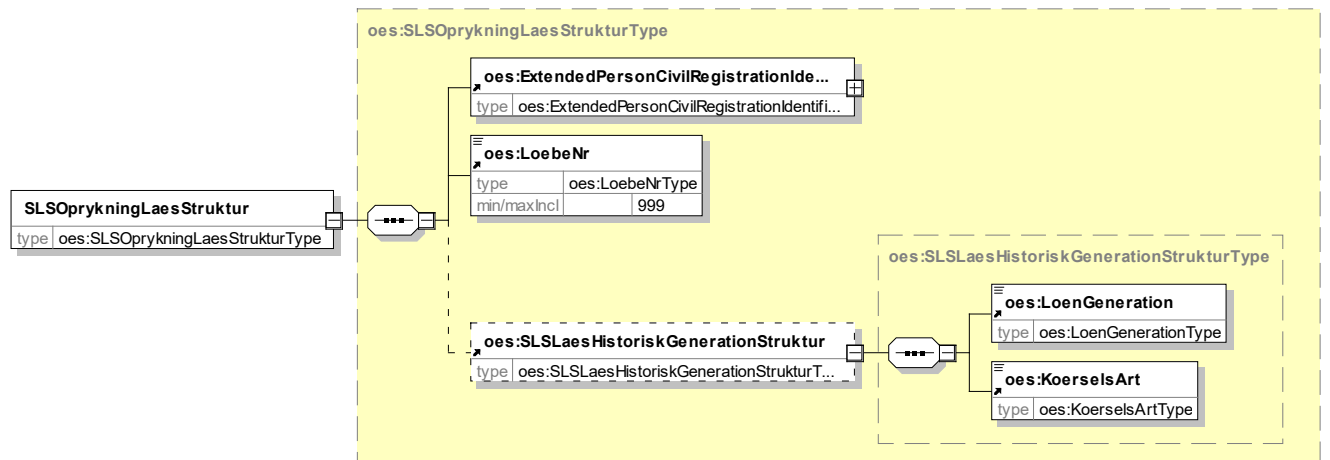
oes:SLSOprykningLaesStrukturType

oes:ExtendedPersonCivilRegistrationIde...
type oes:ExtendedPersonCivilRegistrationIdentifi...

oes:LoebeNr
type oes:LoebeNrType
min/maxIncl 999

SLSOprykningLaesStruktur
type oes:SLSOprykningLaesStrukturType

oes:SLSLaesHistoriskGenerationStrukturType

oes:LoenGeneration
type oes:LoenGenerationType

oes:SLSLaesHistoriskGenerationStruktur
type oes:SLSLaesHistoriskGenerationStrukturT...

oes:KoerselsArt
type oes:KoerselsArtType